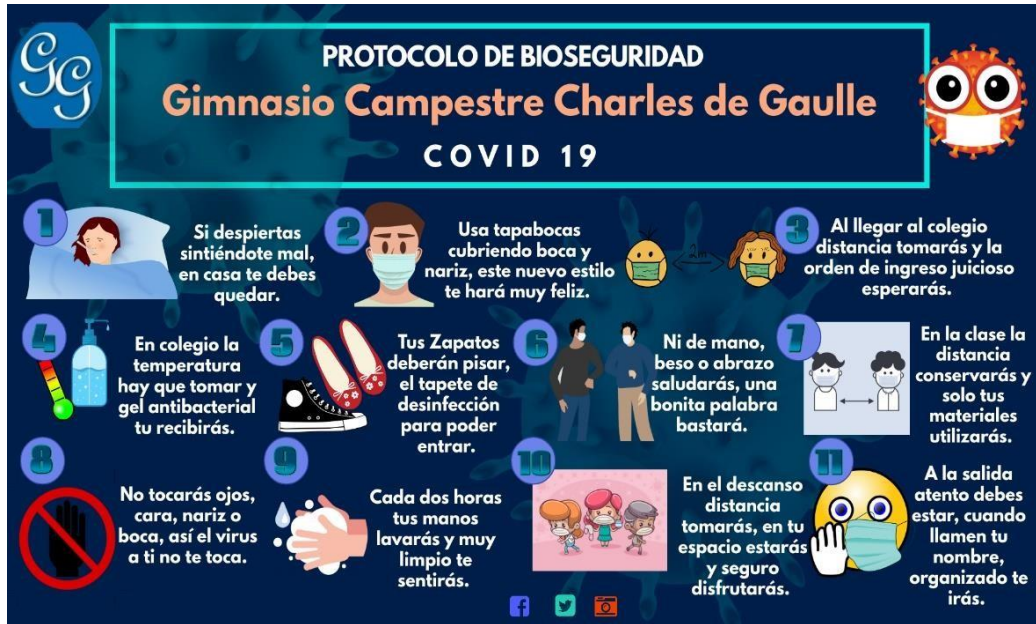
GG

PROTOCOLO DE BIOSEGURIDAD

Gimnasio Campestre Charles de Gaulle

COVID 19

1

Si despiertas sintiéndote mal, en casa te debes quedar.

2

Usa tapabocas cubriendo boca y nariz, este nuevo estilo te hará muy feliz.

2m

3

Al llegar al colegio distancia tomarás y la orden de ingreso juicioso esperarás.

4

En colegio la temperatura hay que tomar y gel antibacterial tu recibirás.

5

Tus Zapatos deberán pisar, el tapete de desinfección para poder entrar.

6

Ni de mano, beso o abrazo saludarás, una bonita palabra bastará.

7

En la clase la distancia conservarás y solo tus materiales utilizarás.

8

No tocarás ojos, cara, nariz o boca, así el virus a ti no te toca.

9

Cada dos horas tus manos lavarás y muy limpio te sentirás.

10

En el descanso distancia tomarás, en tu espacio estarás y seguro disfrutarás.

11

A la salida atento debes estar, cuando llamen tu nombre, organizado te irás.